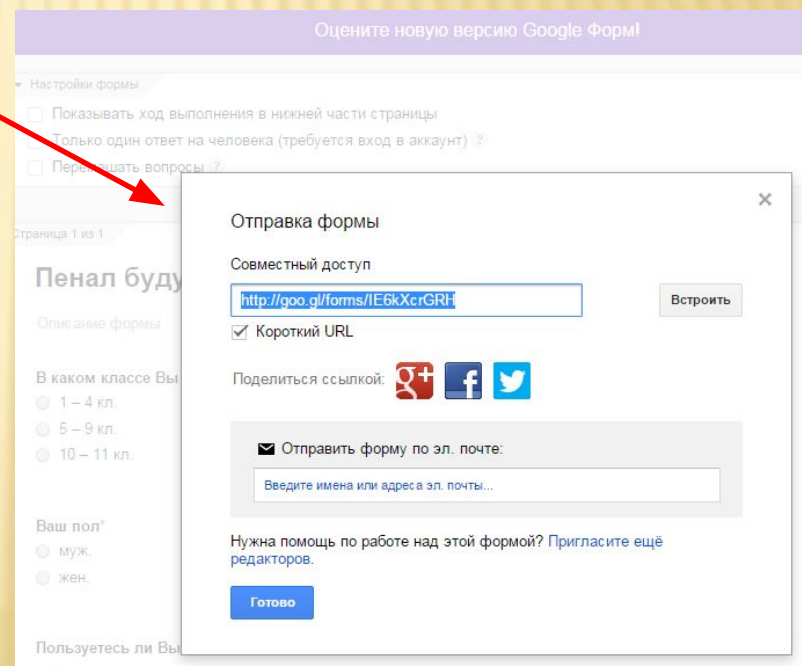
Оцените новую версию Google Форм!

Настройки формы

Показывать ход выполнения в нижней части страницы

Только один ответ на человека (требуется вход в аккаунт) ?

Перемешать вопросы ?

Страница 1 из 1

Пенал буду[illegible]

Описание формы

В каком классе Вы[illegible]

1 – 4 кл.

5 – 9 кл.

10 – 11 кл.

Ваш пол*

муж.

жен.

Пользуетесь ли Вы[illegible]

×

Отправка формы

Совместный доступ

http://goo.gl/forms/IE6kXcrGRH

Встроить

Короткий URL

Поделиться ссылкой:

Отправить форму по эл. почте:

Введите имена или адреса эл. почты...

Нужна помощь по работе над этой формой? Пригласите ещё редакторов.

Готово